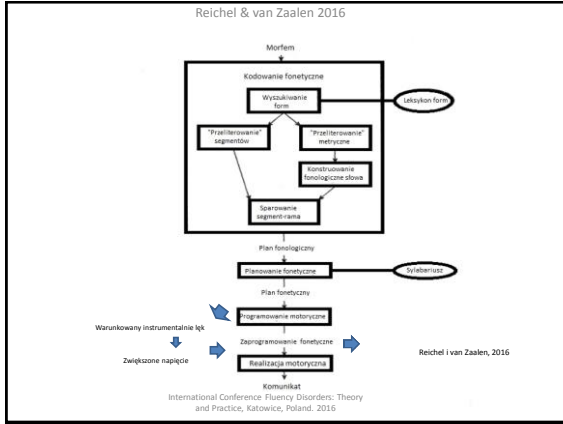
Reichel & van Zaalen 2016

Morfem

Kodowanie fonetyczne

Wyszukiwanie form

Leksykon form

"Przeliterowanie" segmentów

"Przeliterowanie" metryczne

Konstruowanie fonologiczne słowa

Sparowanie segment-rama

Plan fonologiczny

Planowanie fonetyczne

Sylabariusz

Plan fonetyczny

Programowanie motoryczne

Warunkowany instrumentalnie lęk

Zaprogramowanie fonetyczne

Zwiększone napięcie

Realizacja motoryczna

Reichel i van Zaalen, 2016

Komunikat

International Conference Fluency Disorders: Theory and Practice, Katowice, Poland. 2016